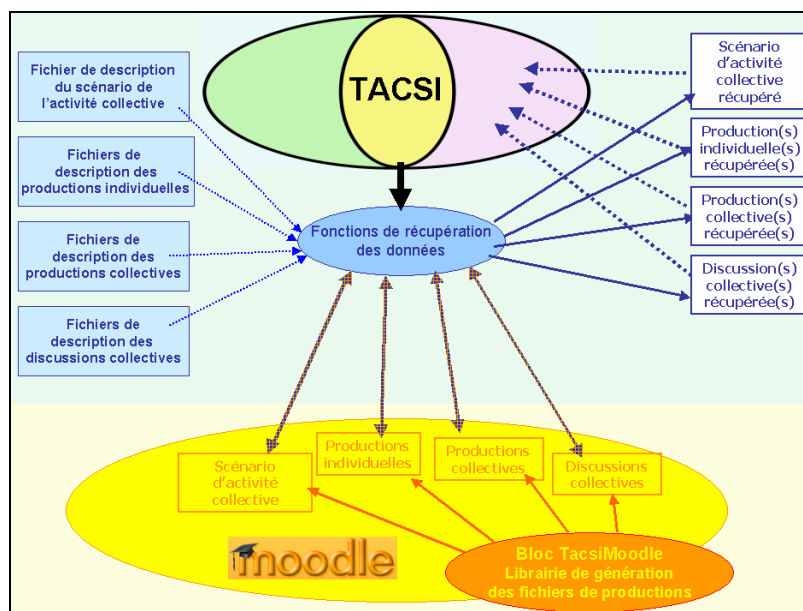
TACSI

Fichier de description du scénario de l'activité collective

Fichiers de description des productions individuelles

Fichiers de description des productions collectives

Fichiers de description des discussions collectives

Fonctions de récupération des données

Scénario d'activité collective récupéré

Production(s) individuelle(s) récupérée(s)

Production(s) collective(s) récupérée(s)

Discussion(s) collective(s) récupérée(s)

Scénario d'activité collective

Productions individuelles

Productions collectives

Discussions collectives

moodle

Bloc TacsiMoodle
Librairie de génération des fichiers de productions